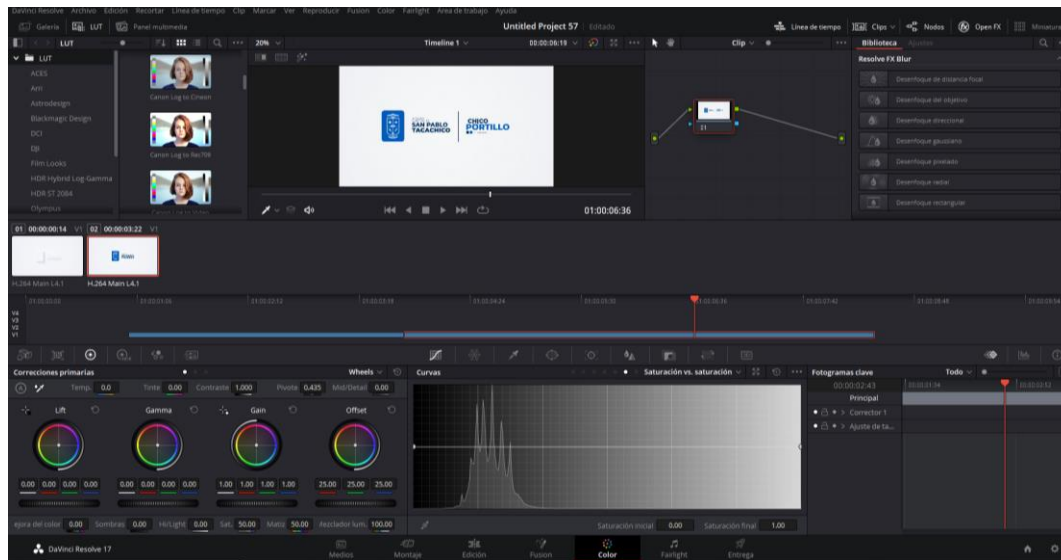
DaVinci Resolve Archivo Edición Recortar Línea de tiempo Clip Marcar Ver Reproducir Fusion Color Fairlight Área de trabajo Ayuda

Galería LUT Panel multimedia Untitled Project 57 Editado Línea de tiempo Clips Nodos Open FX Miniatura

LUT 20% Timeline 1 00:00:06:19 Clip Biblioteca Ajustes

LUT
ACES
Arri
Astrodesign
Blackmagic Design
DCI
DJI
Film Looks
HDR Hybrid Log Gamma
HDR ST 2084
Olympus

Canon Log to Cineon
Canon Log to Rec709
Canon Log to Video

SAN PABLO TACACHICO CHICO PORTILLO

01:00:06:36

01

Resolve FX Blur
Desenfoque de distancia focal
Desenfoque del objetivo
Desenfoque direccional
Desenfoque gaussiano
Desenfoque pixelado
Desenfoque radial
Desenfoque rectangular

01 00:00:00:14 V1 02 00:00:03:22 V1
H.264 Main L4.1 H.264 Main L4.1

V4 V3 V2 V1

Correcciones primarias Wheels Curvas Saturación vs. saturación Fotogramas clave Todo

Temp. 0.0 Tinte 0.00 Contraste 1.000 Pivote 0.435 Mid/Detail 0.00

Lift Gamma Gain Offset

0.00 0.00 0.00 0.00 0.00 0.00 0.00 0.00 1.00 1.00 1.00 1.00 25.00 25.00 25.00

ejora del color 0.00 Sombras 0.00 Hi/Light 0.00 Sat. 50.00 Matiz 50.00 Mezclador lum. 100.00

Saturación inicial 0.00 Saturación final 1.00

00:00:02:43
Principal
Corrector 1
Ajuste de ta...

DaVinci Resolve 17

Medios Montaje Edición Fusion Color Fairlight Entrega